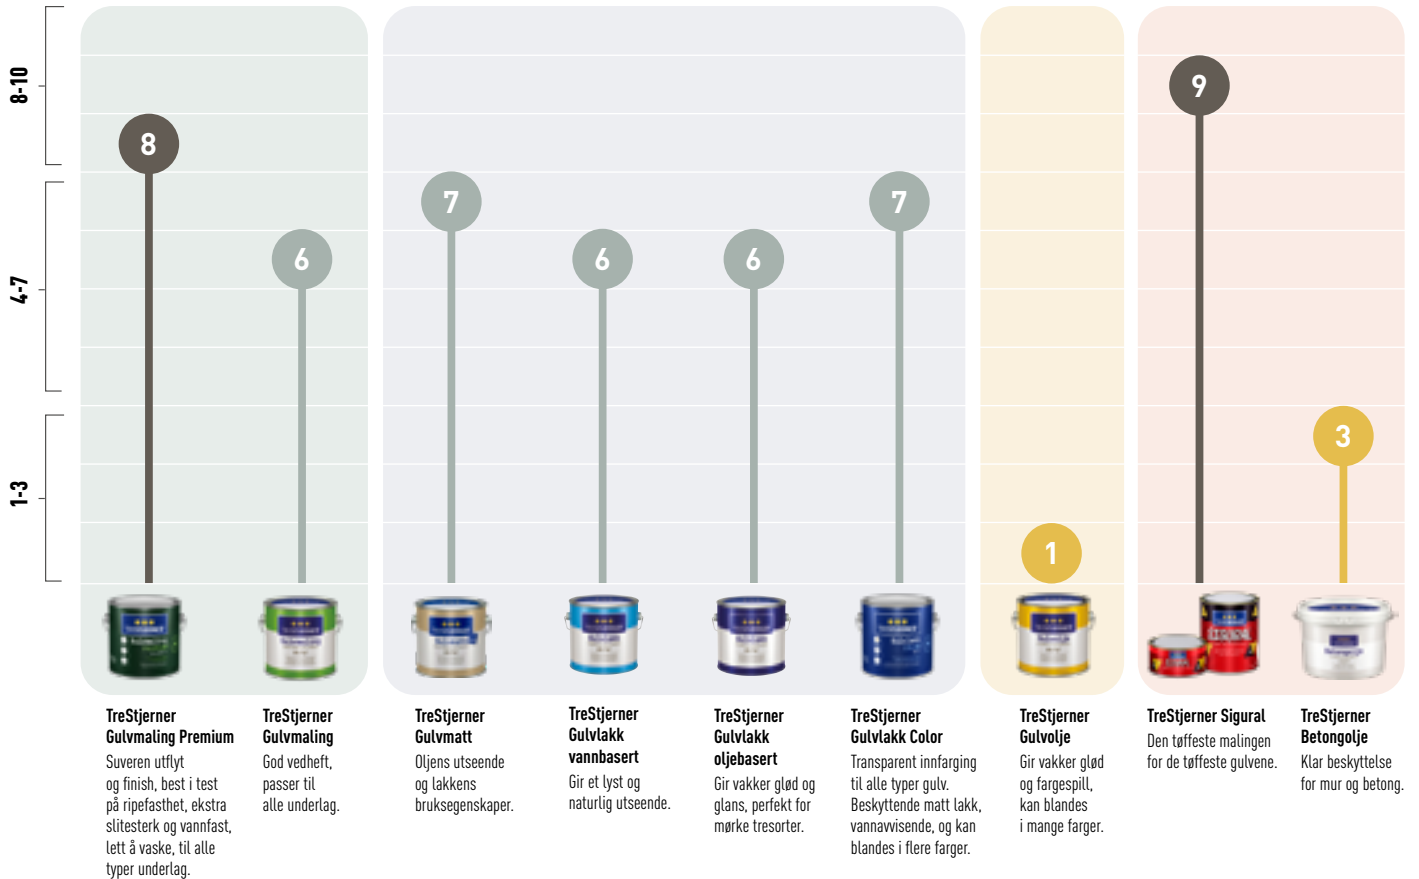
8-10
4-7
1-3

8
6
7
6
6
7
1
9
3

**TreStjerner Gulvmaling Premium**
Suveren utflyt og finish, best i test på ripefasthet, ekstra slitesterk og vannfast, lett å vaske, til alle typer underlag.

**TreStjerner Gulvmaling**
God vedheft, passer til alle underlag.

**TreStjerner Gulvmatt**
Oljens utseende og lakkens bruksegenskaper.

**TreStjerner Gulvlakk vannbasert**
Gir et lyst og naturlig utseende.

**TreStjerner Gulvlakk oljebasert**
Gir vakker glød og glans, perfekt for mørke tresorter.

**TreStjerner Gulvlakk Color**
Transparent innfarging til alle typer gulv. Beskyttende matt lakk, vannavvisende, og kan blandes i flere farger.

**TreStjerner Gulvolje**
Gir vakker glød og fargespill, kan blandes i mange farger.

**TreStjerner Sigural**
Den tøffeste malingen for de tøffeste gulvene.

**TreStjerner Betongolje**
Klar beskyttelse for mur og betong.